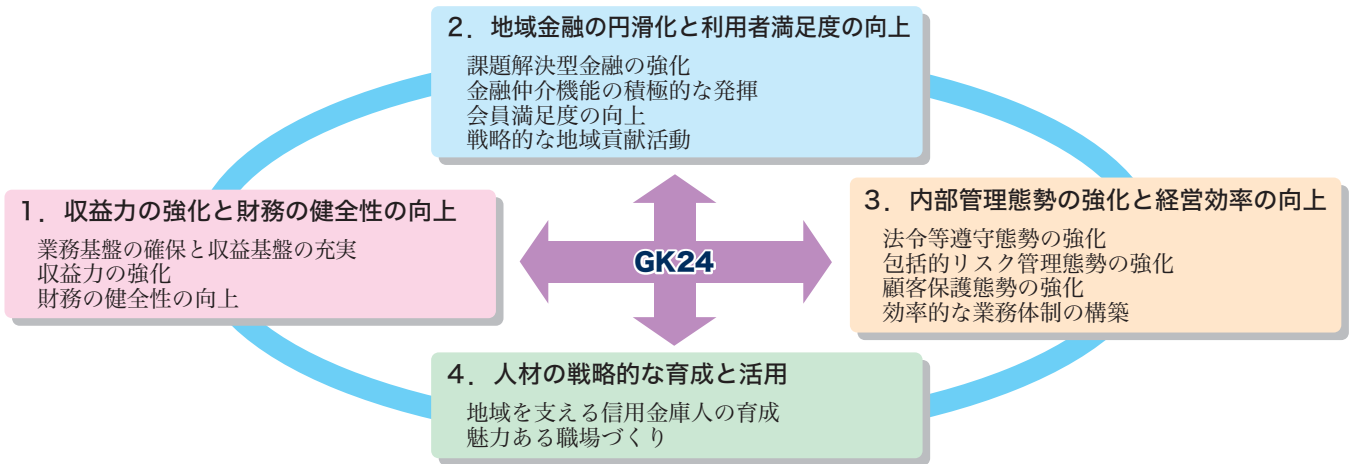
2．地域金融の円滑化と利用者満足度の向上

課題解決型金融の強化
金融仲介機能の積極的な発揮
会員満足度の向上
戦略的な地域貢献活動

1．収益力の強化と財務の健全性の向上

業務基盤の確保と収益基盤の充実
収益力の強化
財務の健全性の向上

GK24

3．内部管理態勢の強化と経営効率の向上

法令等遵守態勢の強化
包括的リスク管理態勢の強化
顧客保護態勢の強化
効率的な業務体制の構築

4．人材の戦略的な育成と活用

地域を支える信用金庫人の育成
魅力ある職場づくり